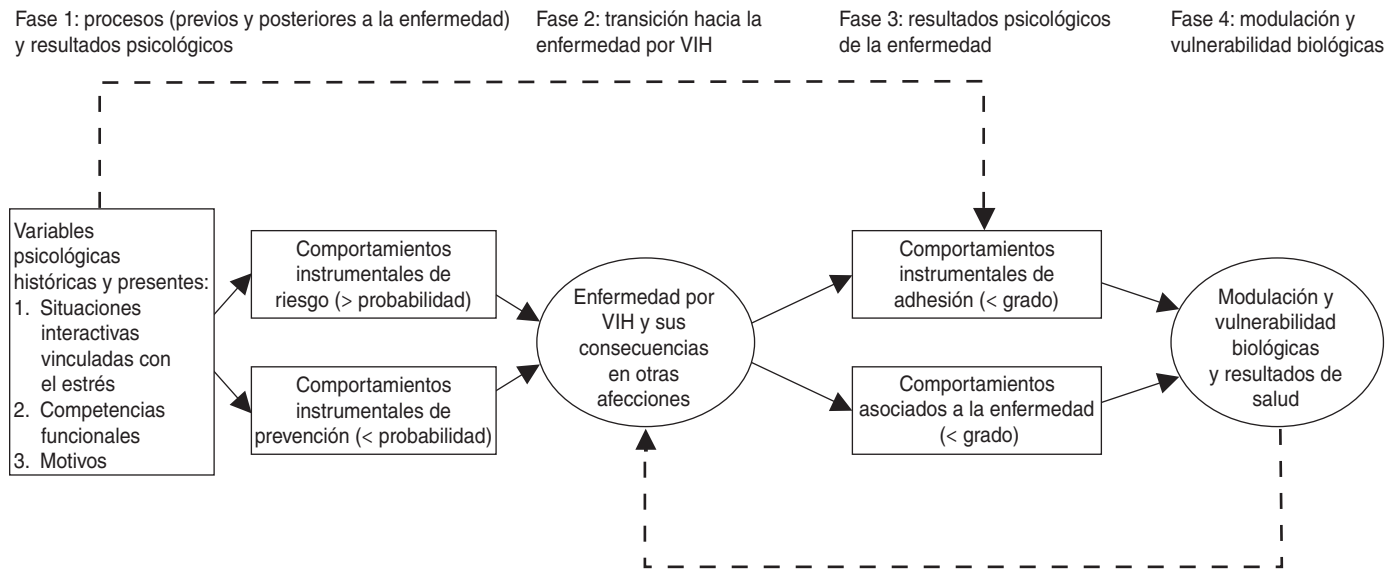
Fase 1: procesos (previos y posteriores a la enfermedad) y resultados psicológicos

Fase 2: transición hacia la enfermedad por VIH

Fase 3: resultados psicológicos de la enfermedad

Fase 4: modulación y vulnerabilidad biológicas

Variables psicológicas históricas y presentes:
1. Situaciones interactivas vinculadas con el estrés
2. Competencias funcionales
3. Motivos

Comportamientos instrumentales de riesgo (> probabilidad)

Comportamientos instrumentales de prevención (< probabilidad)

Enfermedad por VIH y sus consecuencias en otras afecciones

Comportamientos instrumentales de adhesión (< grado)

Comportamientos asociados a la enfermedad (< grado)

Modulación y vulnerabilidad biológicas y resultados de salud